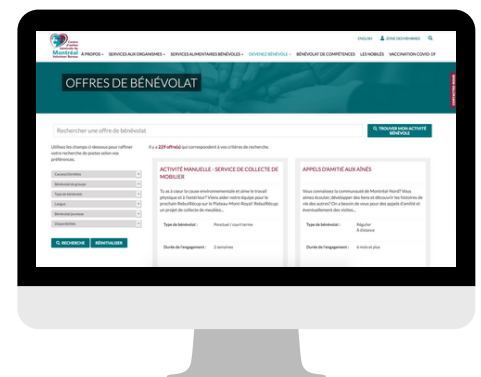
Centre d'action bénévole de Montréal Volunteer Bureau

ENGLISH ZONE DES MEMBRES

À PROPOS SERVICES AUX ORGANISMES SERVICES ALIMENTAIRES BÉNÉVOLES DEVENEZ BÉNÉVOLE BÉNÉVOLAT DE COMPÉTENCES LES MOBILES VACCINATION COVID-19

OFFRES DE BÉNÉVOLAT

CONTACTEZ-NOUS

Rechercher une offre de bénévolat

TROUVER MON ACTIVITÉ BÉNÉVOLE

Utilisez les champs ci-dessous pour raffiner votre recherche de postes selon vos préférences.

Il y a 229 offre(s) qui correspondent à vos critères de recherche.

Causes/intérêts
Bénévolat de groupe
Type de bénévolat
Langue
Bénévolat jeunesse
Disponibilités

RECHERCHE RÉINITIALISER

ACTIVITÉ MANUELLE - SERVICE DE COLLECTE DE MOBILIER

Tu as à cœur la cause environnementale et aime le travail physique et à l'extérieur? Viens aider notre équipe pour le prochain Rebutfête sur le Plateau Mont-Royal! Rebutfête est un projet de collecte de meubles...

Type de bénévolat : Ponctuel / court terme

Durée de l'engagement : 2 semaines

APPELS D'AMITIÉ AUX AÎNÉS

Vous connaissez la communauté de Montréal-Nord? Vous aimez écouter, développer des liens et découvrir les histoires de vie des autres? On a besoin de vous pour des appels d'amitié et éventuellement des visites...

Type de bénévolat : Régulier À distance

Durée de l'engagement : 6 mois et plus